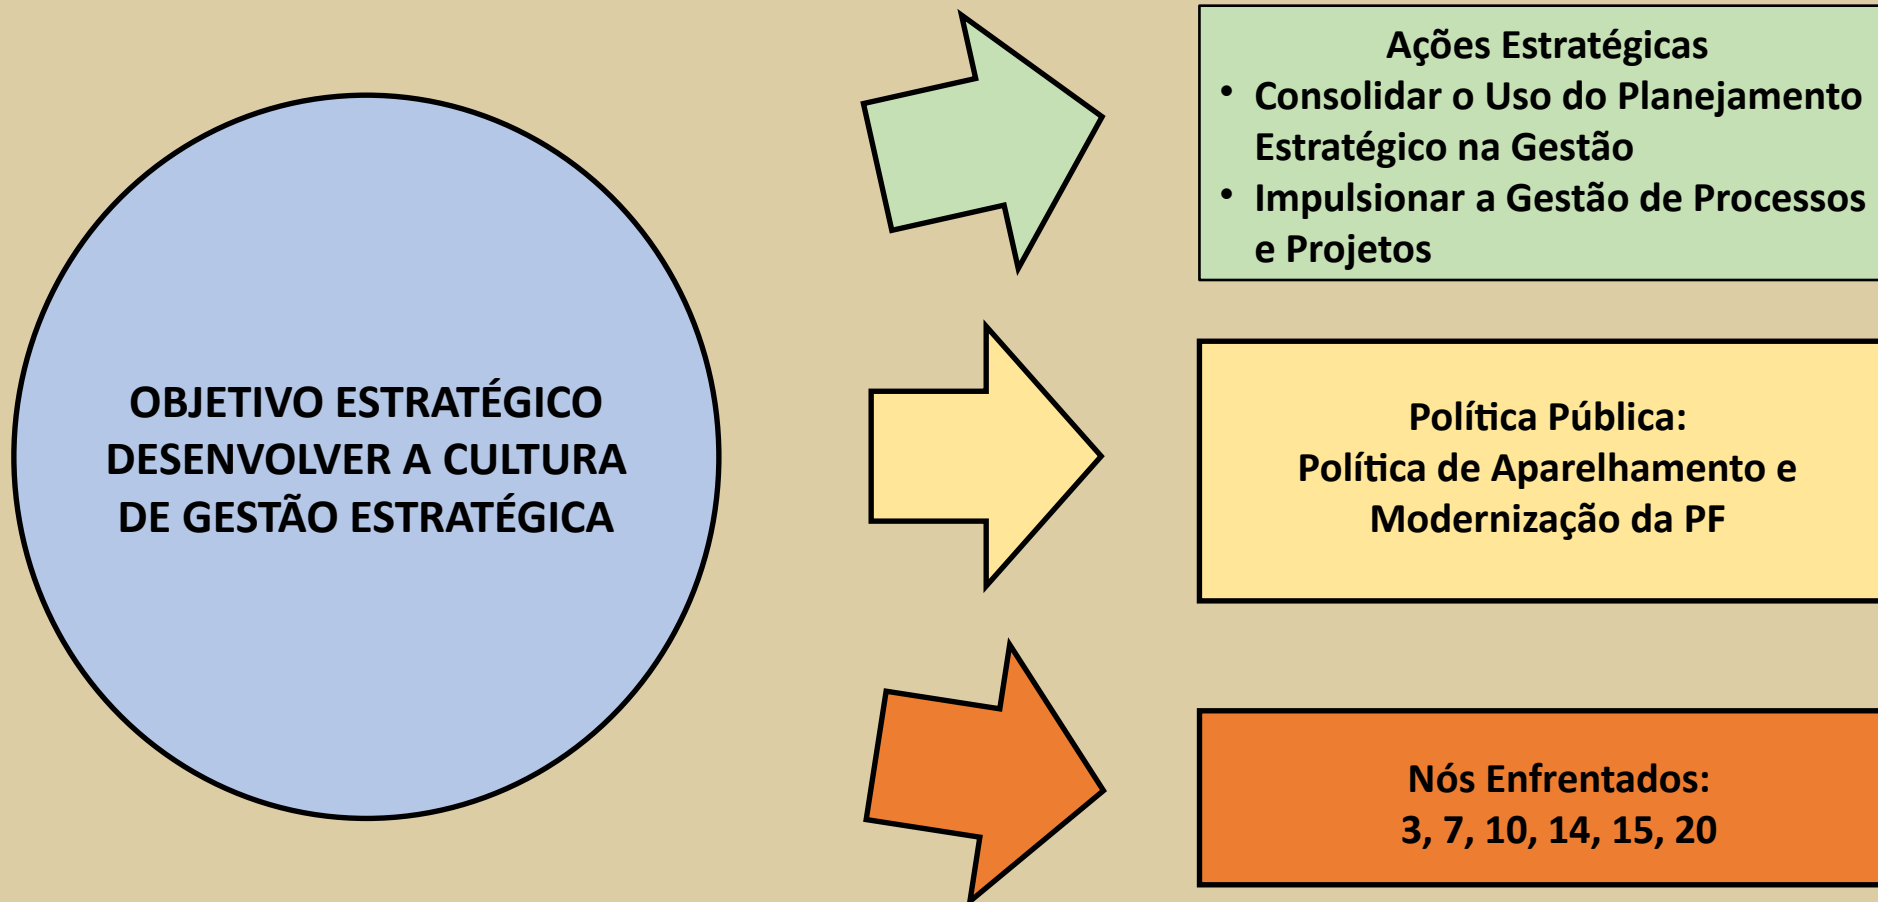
OBJETIVO ESTRATÉGICO
DESENVOLVER A CULTURA DE GESTÃO ESTRATÉGICA

Ações Estratégicas
• Consolidar o Uso do Planejamento Estratégico na Gestão
• Impulsionar a Gestão de Processos e Projetos

Política Pública:
Política de Aparelhamento e Modernização da PF

Nós Enfrentados:
3, 7, 10, 14, 15, 20